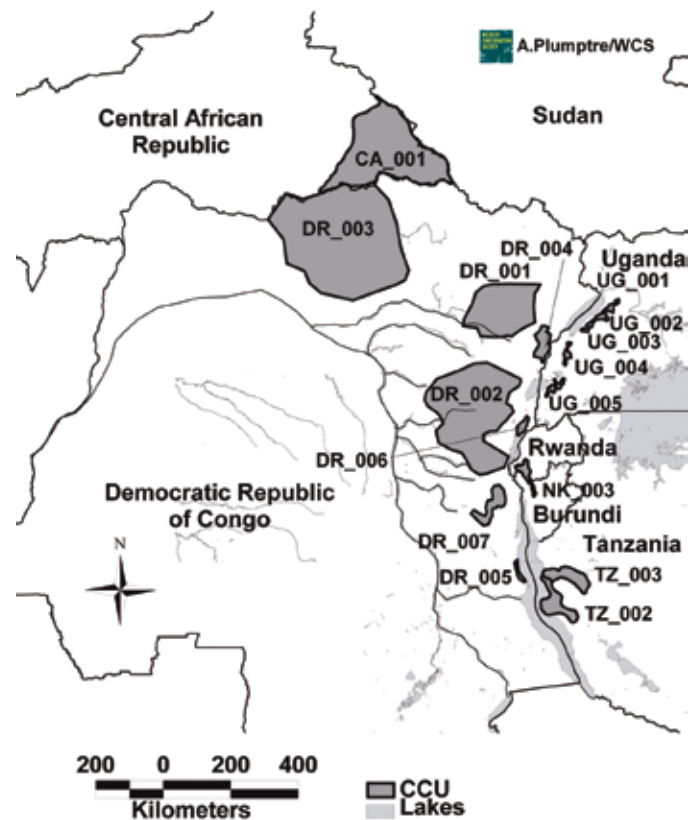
A.Plumptre/WCS

Central African Republic

Sudan

CA_001

DR_003

DR_004

Uganda

DR_001

UG_001

UG_002

UG_003

UG_004

DR_002

UG_005

Rwanda

DR_006

Democratic Republic of Congo

NK_003

Burundi

N

DR_007

Tanzania

DR_005

TZ_003

TZ_002

200 0 200 400

Kilometers

CCU

Lakes